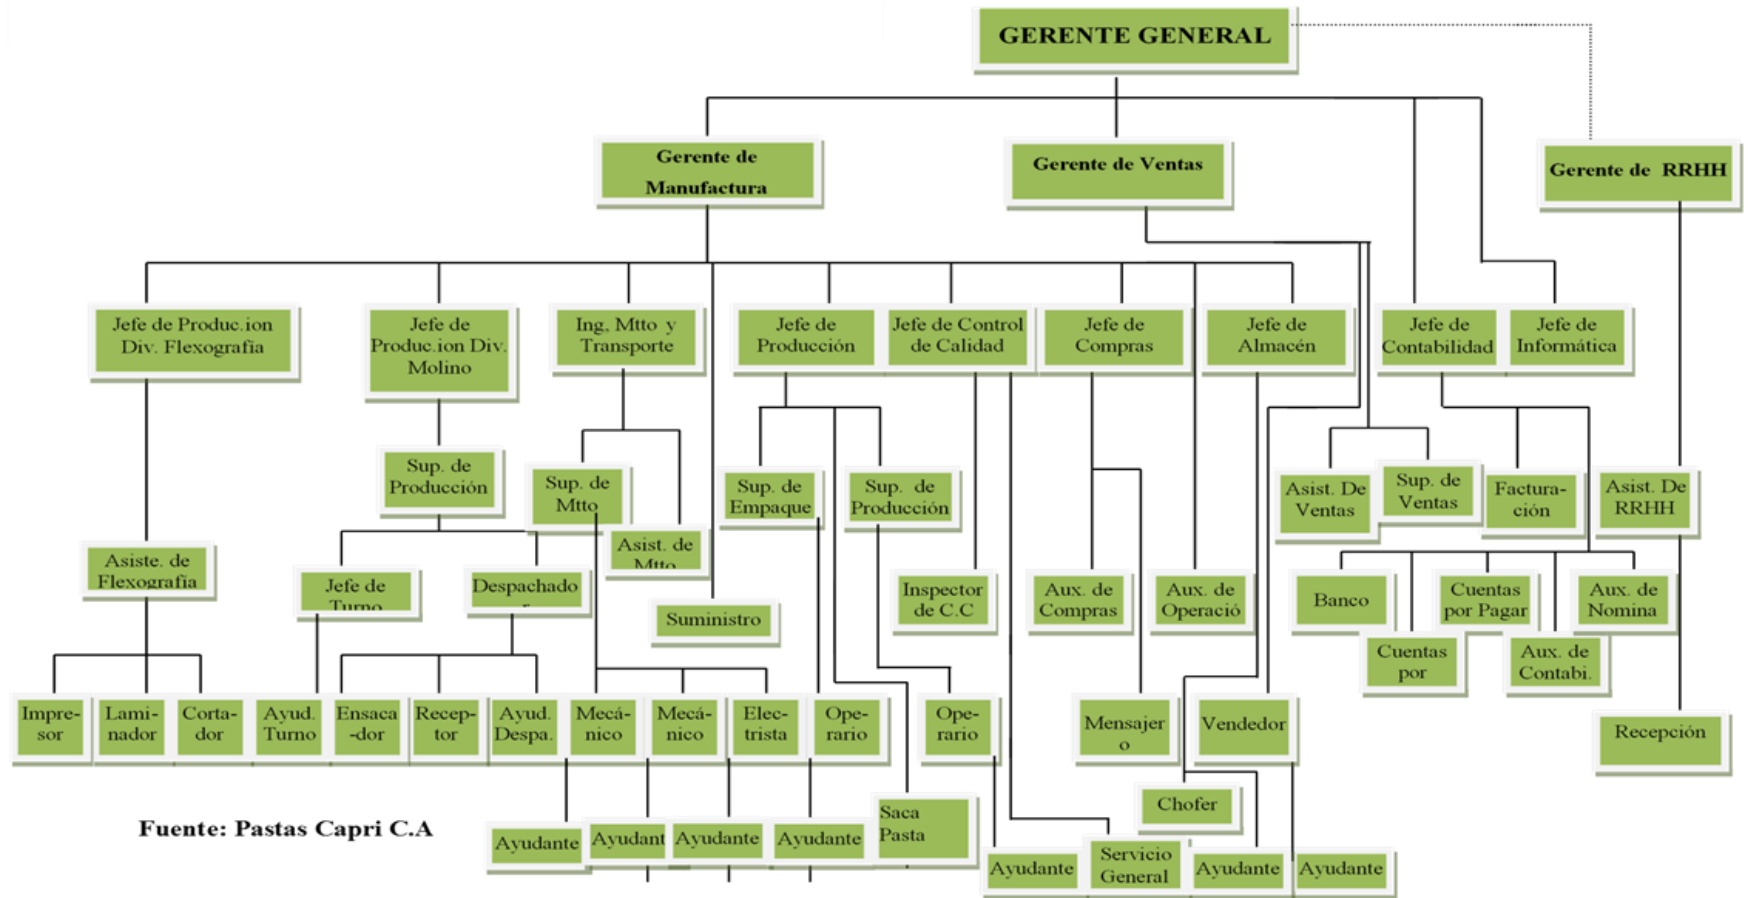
GERENTE GENERAL

Gerente de Manufactura

Gerente de Ventas

Gerente de RRHH

Jefe de Produc.ion Div. Flexografia

Jefe de Produc.ion Div. Molino

Ing. Mtto y Transporte

Jefe de Producción

Jefe de Control de Calidad

Jefe de Compras

Jefe de Almacén

Jefe de Contabilidad

Jefe de Informática

Sup. de Producción

Sup. de Mtto

Asist. de Mtto

Sup. de Empaque

Sup. de Producción

Asist. De Ventas

Sup. de Ventas

Facturación

Asist. De RRHH

Asiste. de Flexografia

Jefe de Turno

Despachado

Suministro

Inspector de C.C

Aux. de Compras

Aux. de Operació

Banco

Cuentas por Pagar

Aux. de Nomina

Cuentas por

Aux. de Contabi.

Impresor

Laminador

Cortador

Ayud. Turno

Ensaca-dor

Receptor

Ayud. Despa.

Mecánico

Mecánico

Electrista

Operario

Operario

Mensajero

Vendedor

Recepción

Chofer

Fuente: Pastas Capri C.A

Ayudante

Ayudant

Ayudante

Ayudante

Saca Pasta

Ayudante

Servicio General

Ayudante

Ayudante